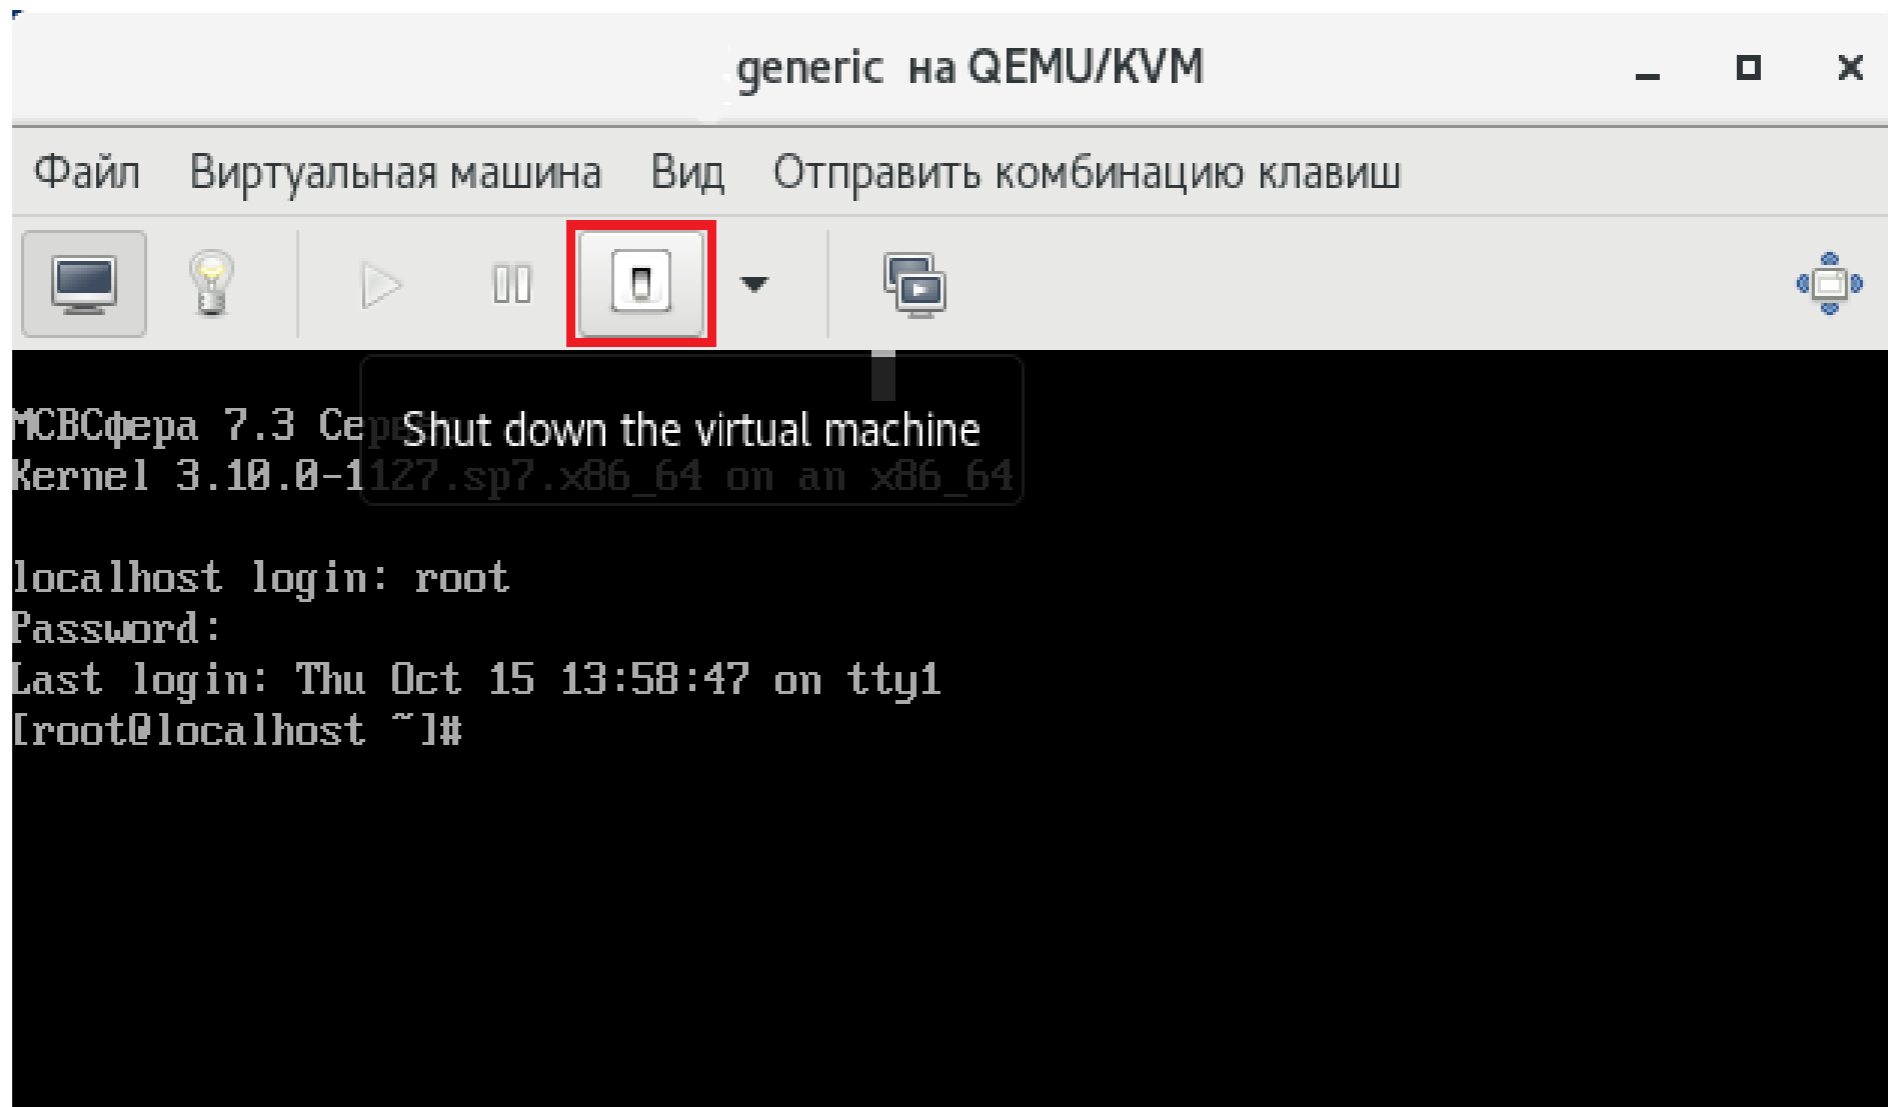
generic на QEMU/KVM

Файл Виртуальная машина Вид Отправить комбинацию клавиш

Shut down the virtual machine

МСВСфера 7.3 Се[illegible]
Kernel 3.10.0-1127.sp7.x86_64 on an x86_64

localhost login: root
Password:
Last login: Thu Oct 15 13:58:47 on tty1
[root@localhost ~]#